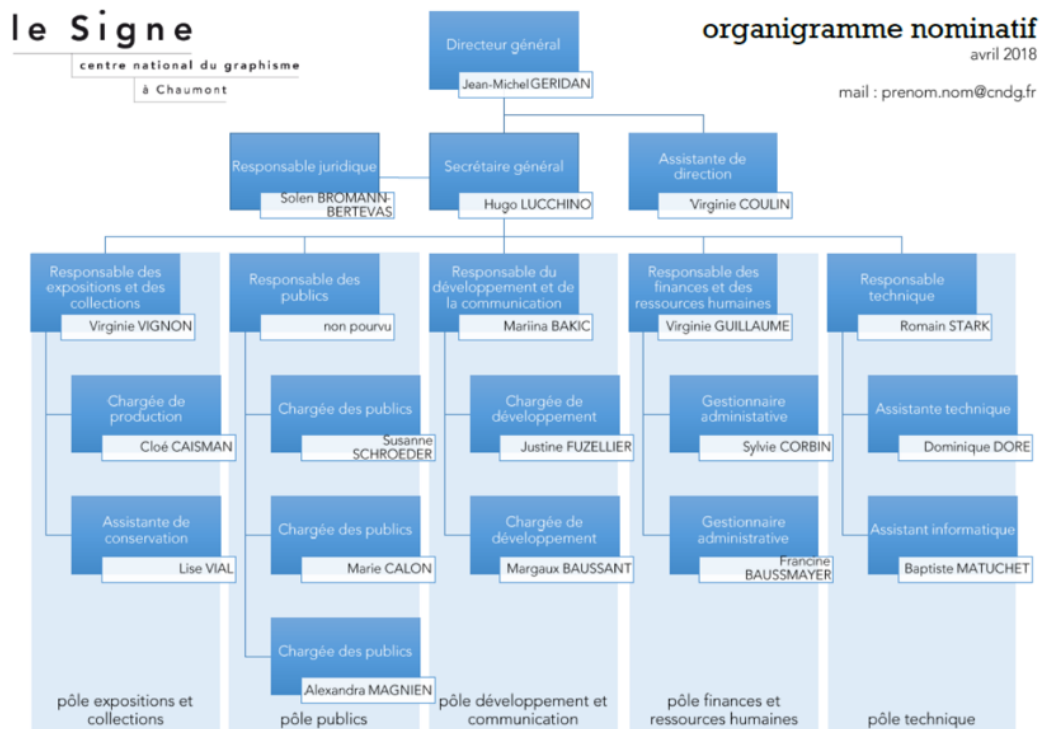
le Signe
centre national du graphisme
à Chaumont

organigramme nominatif
avril 2018

mail : prenom.nom@cndg.fr

Directeur général
Jean-Michel GERIDAN

Responsable juridique
Solen BROMANN-BERTEVAS

Secrétaire général
Hugo LUCCHINO

Assistante de direction
Virginie COULIN

Responsable des expositions et des collections
Virginie VIGNON

Chargée de production
Cloé CAISMAN

Assistante de conservation
Lise VIAL

pôle expositions et collections

Responsable des publics
non pourvu

Chargée des publics
Susanne SCHROEDER

Chargée des publics
Marie CALON

Chargée des publics
Alexandra MAGNIEN

pôle publics

Responsable du développement et de la communication
Mariina BAKIC

Chargée de développement
Justine FUZELLIER

Chargée de développement
Margaux BAUSSANT

pôle développement et communication

Responsable des finances et des ressources humaines
Virginie GUILLAUME

Gestionnaire administative
Sylvie CORBIN

Gestionnaire administrative
Francine BAUSSMAYER

pôle finances et ressources humaines

Responsable technique
Romain STARK

Assistante technique
Dominique DORE

Assistant informatique
Baptiste MATUCHET

pôle technique